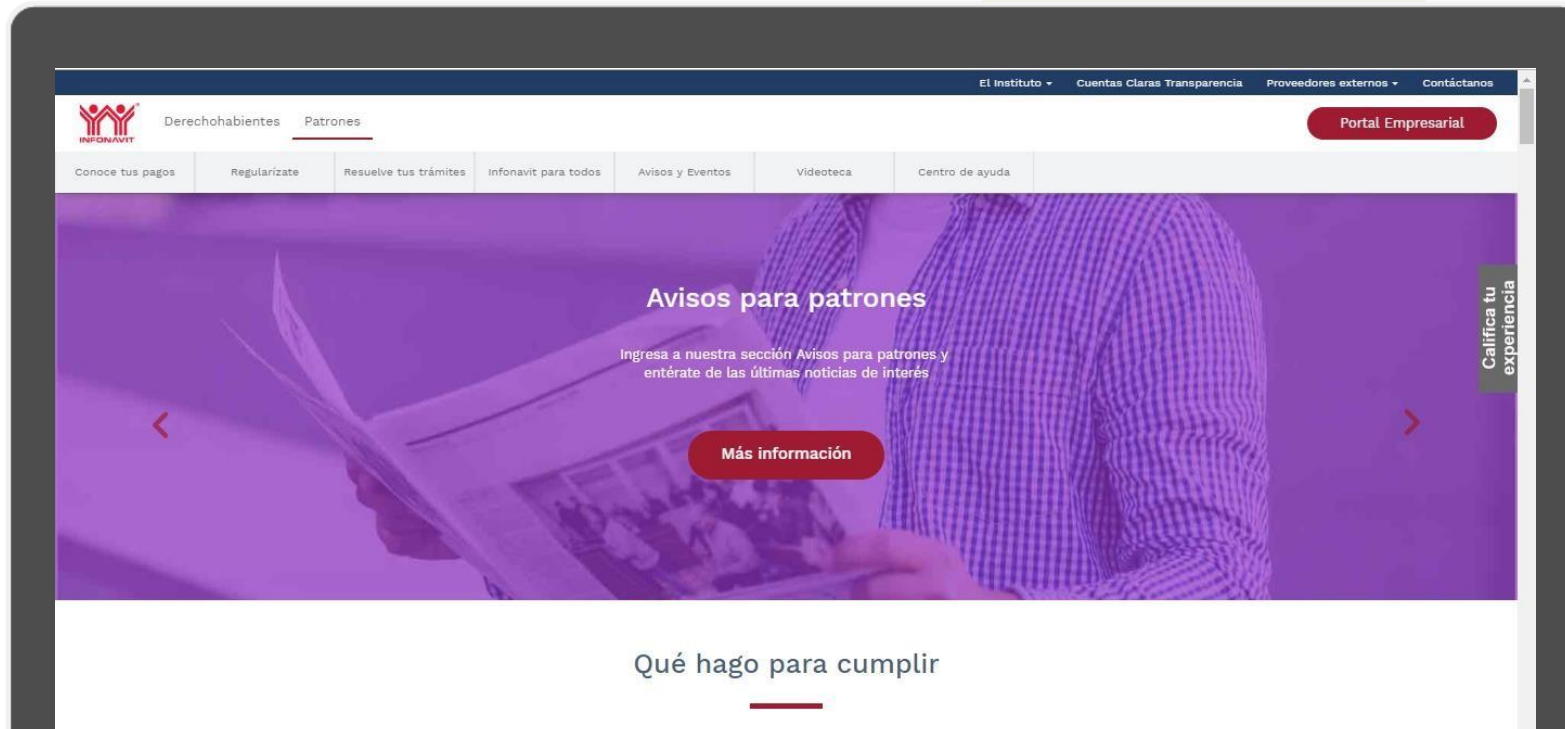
El Instituto ▾ Cuentas Claras Transparencia Proveedores externos ▾ Contáctanos

INFONAVIT

Derechohabientes Patrones

Portal Empresarial

Conoce tus pagos | Regularízate | Resuelve tus trámites | Infonavit para todos | Avisos y Eventos | Videoteca | Centro de ayuda

Avisos para patrones

Ingresa a nuestra sección Avisos para patrones y entérate de las últimas noticias de interés

Más información

Califica tu experiencia

Qué hago para cumplir